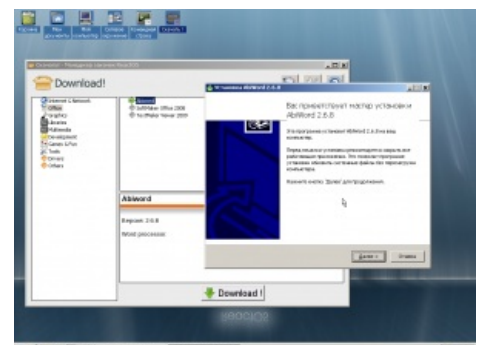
Корзина

Мои документы

Мой компьютер

Сетевое окружение

Командная строка

Скачать !

Download!

Internet & Network
Office
Graphics
Libraries
Multimedia
Development
Games & Fun
Tools
Drivers
Others

AbiWord
SoftMaker Office 2008
TextMaker Viewer 2009

Abiword

Version: 2.6.8

Word processor

Download !

Установка AbiWord 2.6.8

Вас приветствует мастер установки AbiWord 2.6.8

Эта программа установит AbiWord 2.6.8 на ваш компьютер.

Перед началом установки рекомендуется закрыть все работающие приложения. Это позволит программе установки обновить системные файлы без перезагрузки компьютера.

Нажмите кнопку 'Далее' для продолжения.

Далее >

Отмена